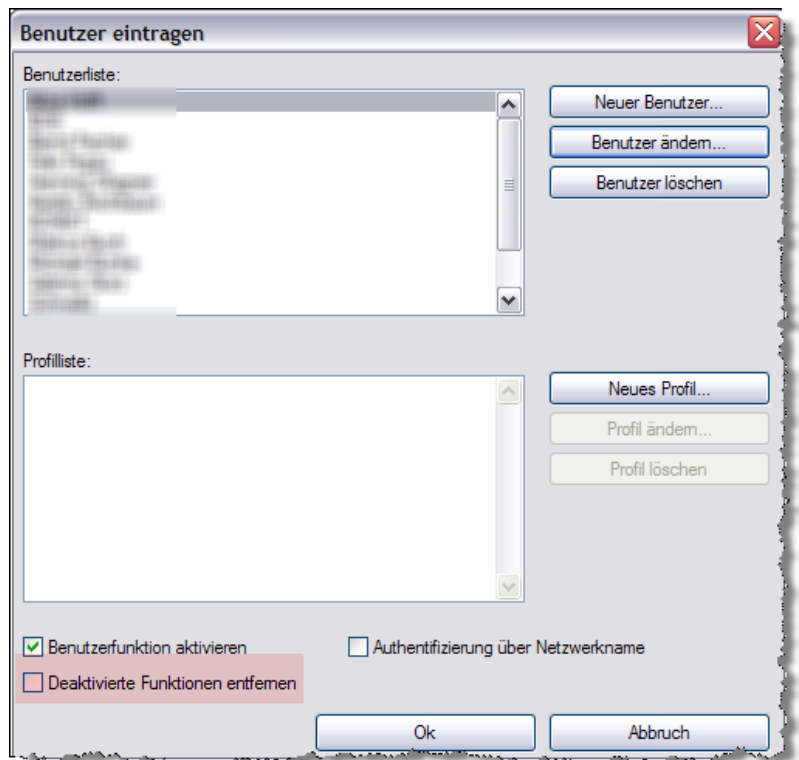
Benutzer eintragen

Benutzerliste:

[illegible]

Neuer Benutzer...

Benutzer ändern...

Benutzer löschen

Profilliste:

Neues Profil...

Profil ändern...

Profil löschen

Benutzerfunktion aktivieren

Authentifizierung über Netzwerkname

Deaktivierte Funktionen entfernen

Ok

Abbruch